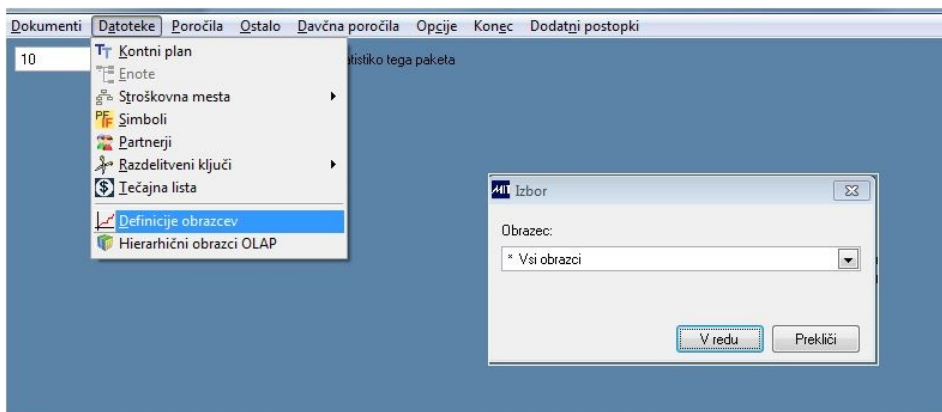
Dokumenti Datoteke Poročila Ostalo Davčna poročila Opcije Konec Dodatni postopki

10

Kontni plan
Enote
Stroškovna mesta
Simboli
Partnerji
Razdelitveni ključi
Tečajna lista
Definicije obrazcev
Hierarhični obrazci OLAP

atistiko tega paketa

Izbor

Obrazec:

* Vsi obrazci

V redu
Prekliči